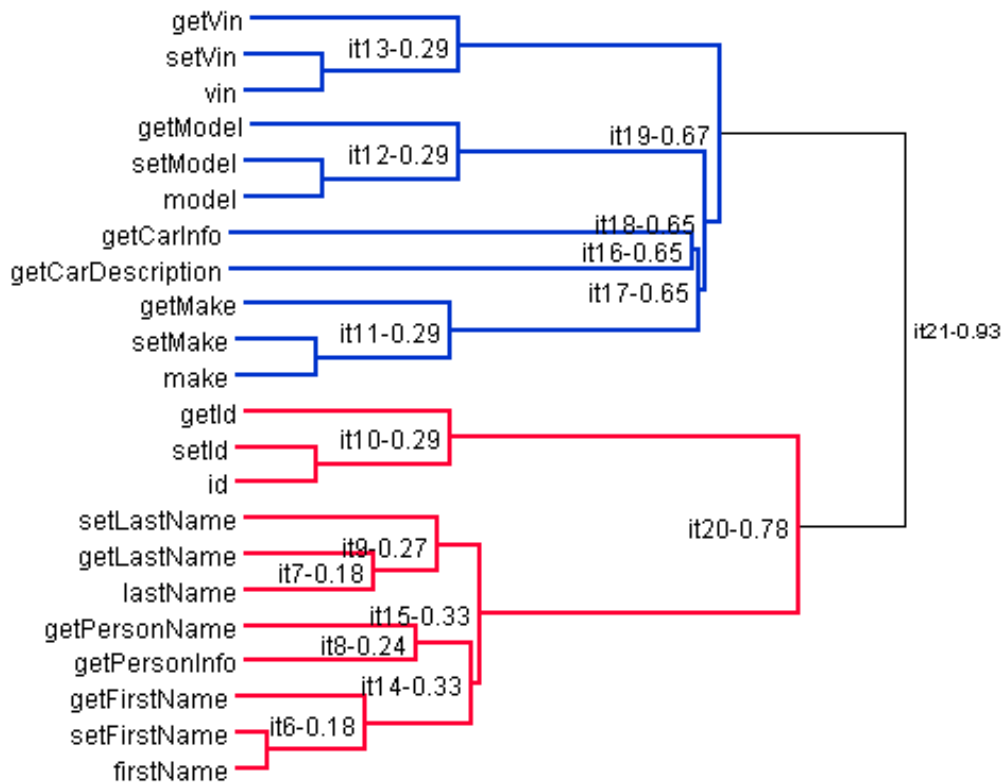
getVin
setVin
vin
getModel
setModel
model
getCarInfo
getCarDescription
getMake
setMake
make
getId
setId
id
setLastName
getLastName
lastName
getPersonName
getPersonInfo
getFirstName
setFirstName
firstName

it13-0.29
it12-0.29
it19-0.67
it18-0.65
it16-0.65
it17-0.65
it11-0.29
it21-0.93
it10-0.29
it20-0.78
it9-0.27
it7-0.18
it15-0.33
it8-0.24
it14-0.33
it6-0.18